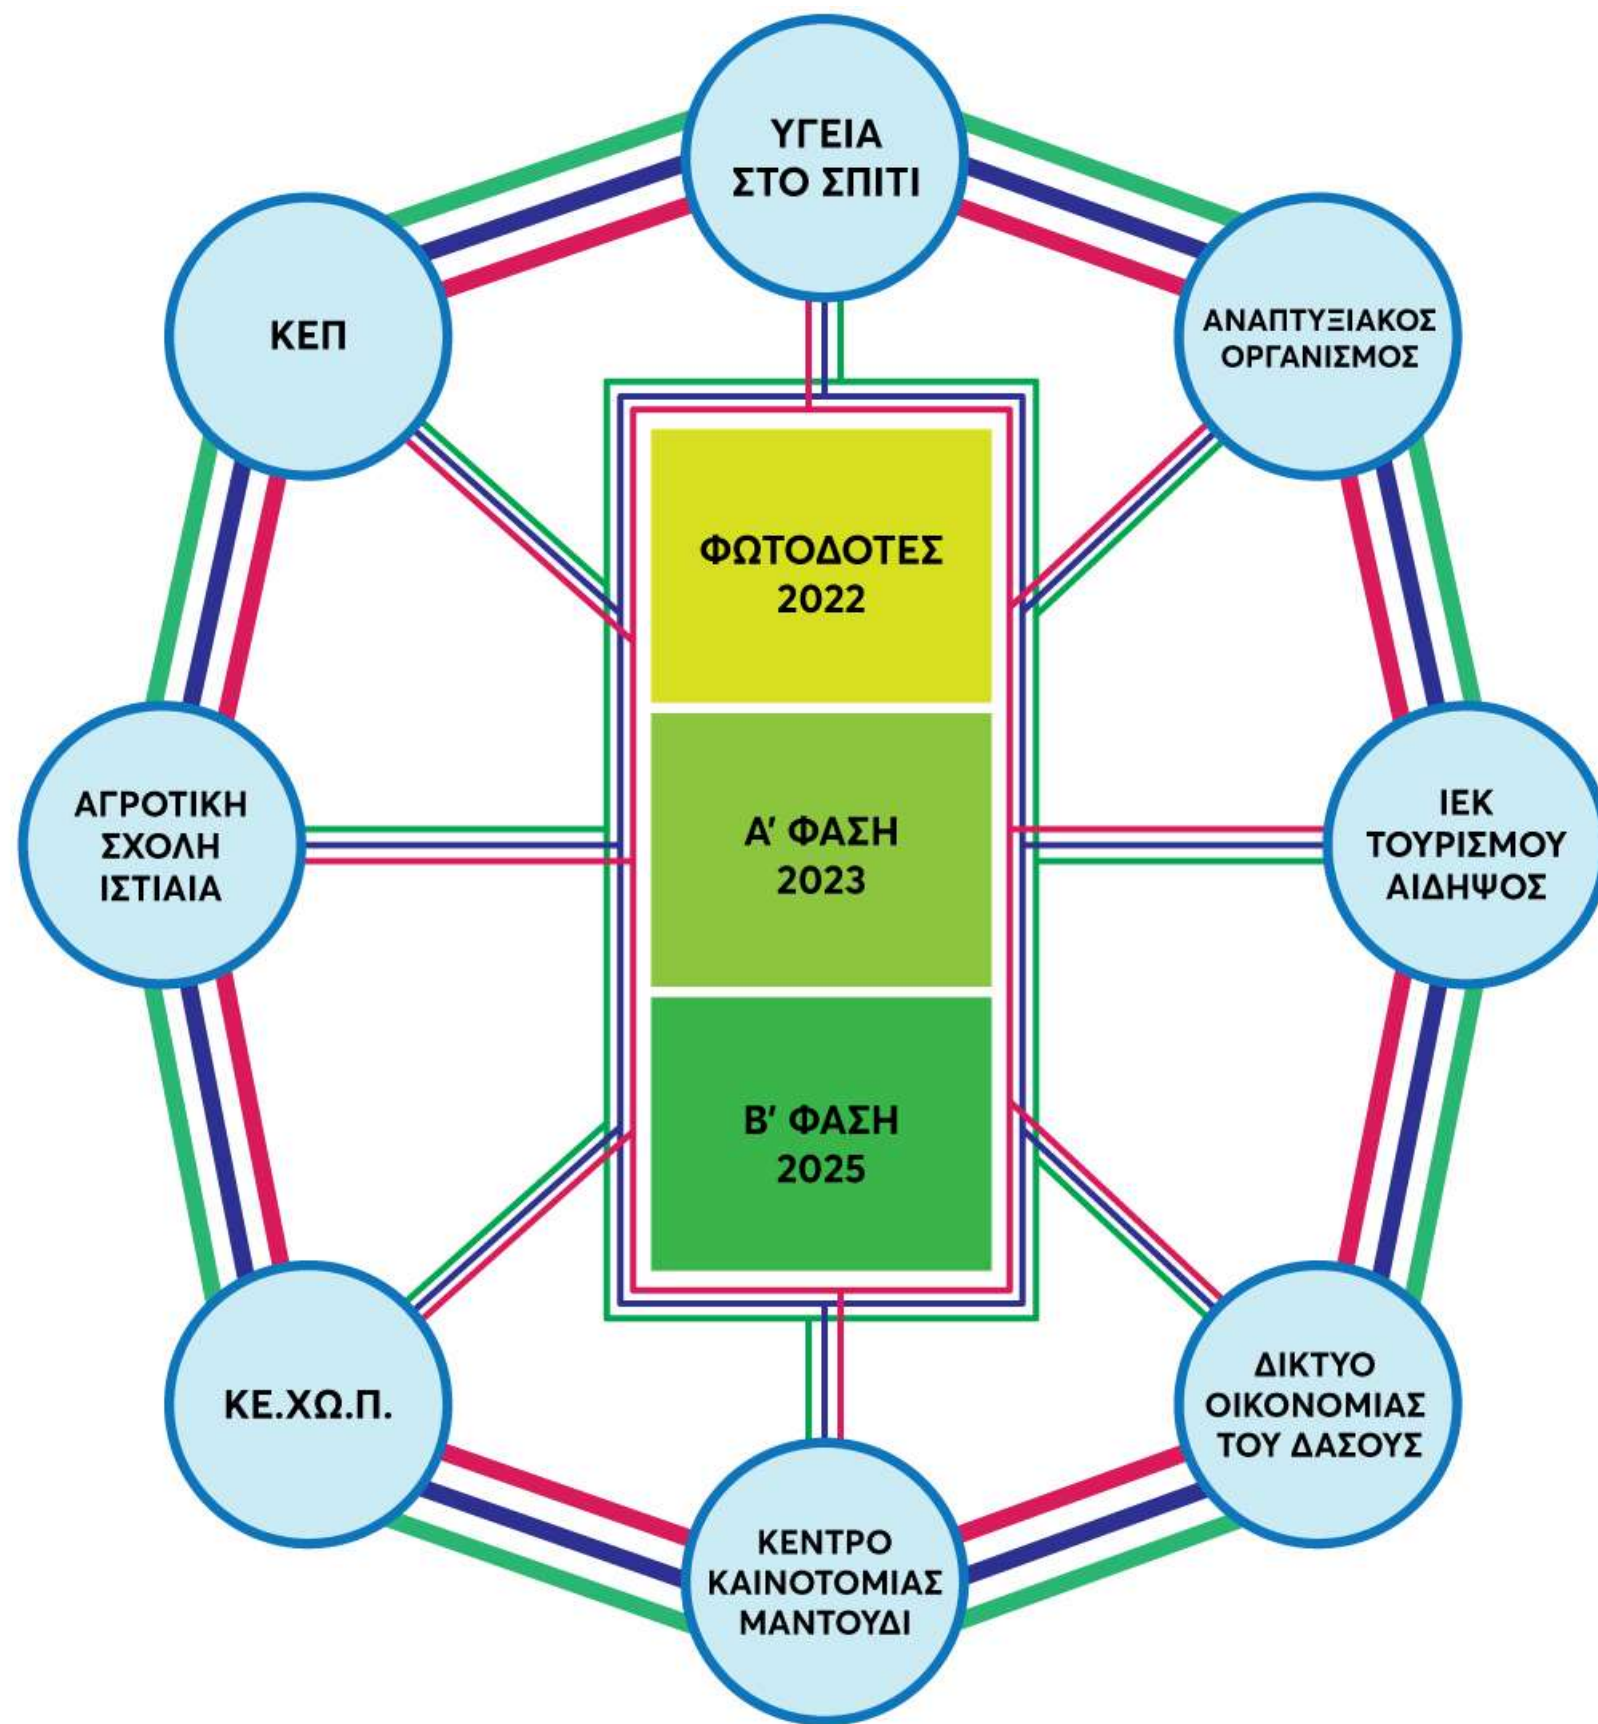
ΥΓΕΙΑ ΣΤΟ ΣΠΙΤΙ

ΚΕΠ

ΑΝΑΠΤΥΞΙΑΚΟΣ ΟΡΓΑΝΙΣΜΟΣ

ΦΩΤΟΔΟΤΕΣ 2022

Α' ΦΑΣΗ 2023

Β' ΦΑΣΗ 2025

ΑΓΡΟΤΙΚΗ ΣΧΟΛΗ ΙΣΤΙΑΙΑ

ΙΕΚ ΤΟΥΡΙΣΜΟΥ ΑΙΔΗΨΟΣ

ΚΕ.ΧΩ.Π.

ΔΙΚΤΥΟ ΟΙΚΟΝΟΜΙΑΣ ΤΟΥ ΔΑΣΟΥΣ

ΚΕΝΤΡΟ ΚΑΙΝΟΤΟΜΙΑΣ ΜΑΝΤΟΥΔΙ